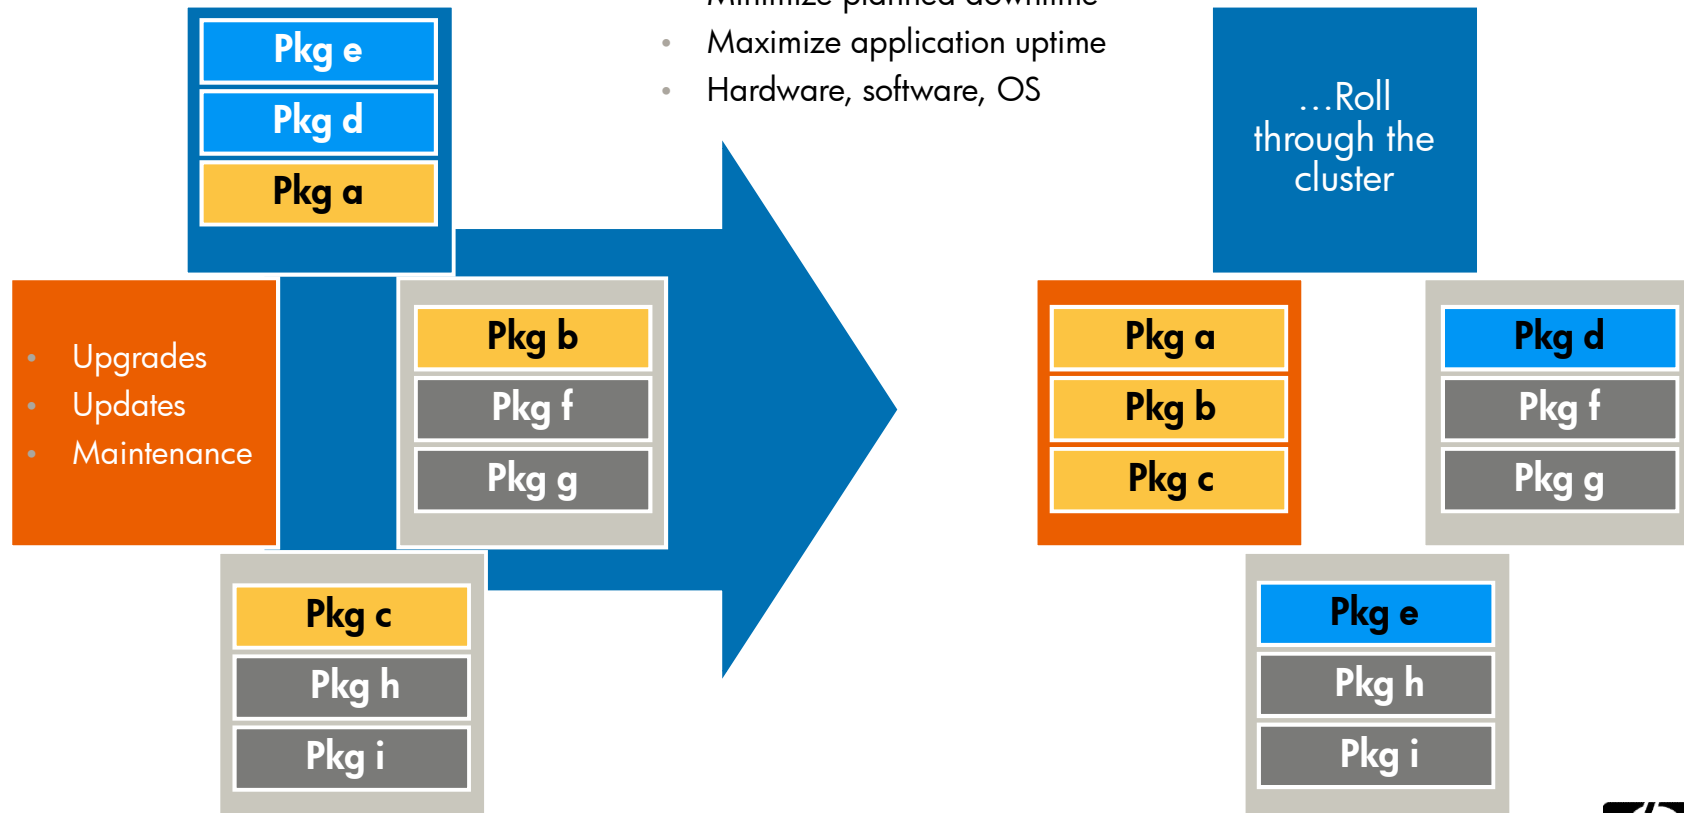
Pkg e
Pkg d
Pkg a

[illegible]

- Maximize application uptime
- Hardware, software, OS

…Roll through the cluster

- Upgrades
- Updates
- Maintenance

Pkg b
Pkg f
Pkg g

Pkg c
Pkg h
Pkg i

Pkg a
Pkg b
Pkg c

Pkg d
Pkg f
Pkg g

Pkg e
Pkg h
Pkg i